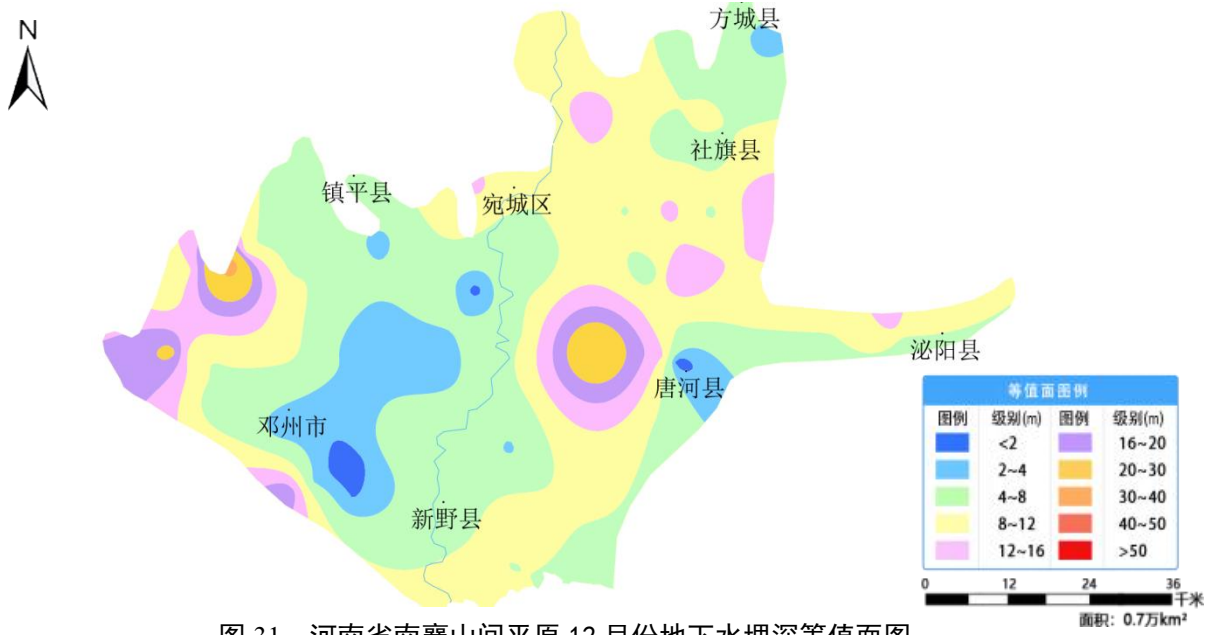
N

方城县

社旗县

镇平县

宛城区

泌阳县

唐河县

邓州市

新野县

等值面图例

| 图例 | 级别(m) | 图例 | 级别(m) |
|---|---|---|---|
| | <2 | | 16~20 |
| | 2~4 | | 20~30 |
| | 4~8 | | 30~40 |
| | 8~12 | | 40~50 |
| | 12~16 | | >50 |

0 12 24 36 千米

面积：0.7万km²

图 31 河南省南襄山间平原 12 月份地下水埋深等值面图